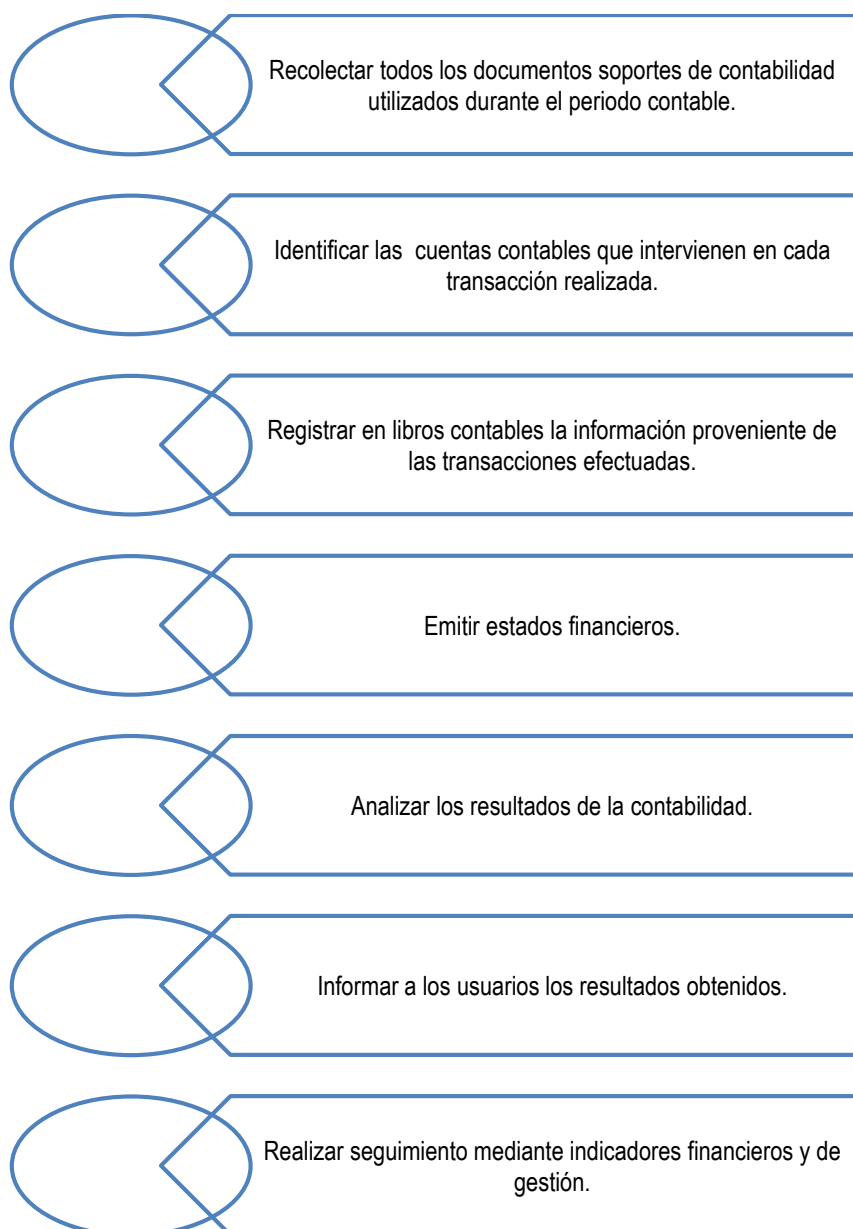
Recolectar todos los documentos soportes de contabilidad utilizados durante el periodo contable.

Identificar las  cuentas contables que intervienen en cada transacción realizada.

Registrar en libros contables la información proveniente de las transacciones efectuadas.

Emitir estados financieros.

Analizar los resultados de la contabilidad.

Informar a los usuarios los resultados obtenidos.

Realizar seguimiento mediante indicadores financieros y de gestión.